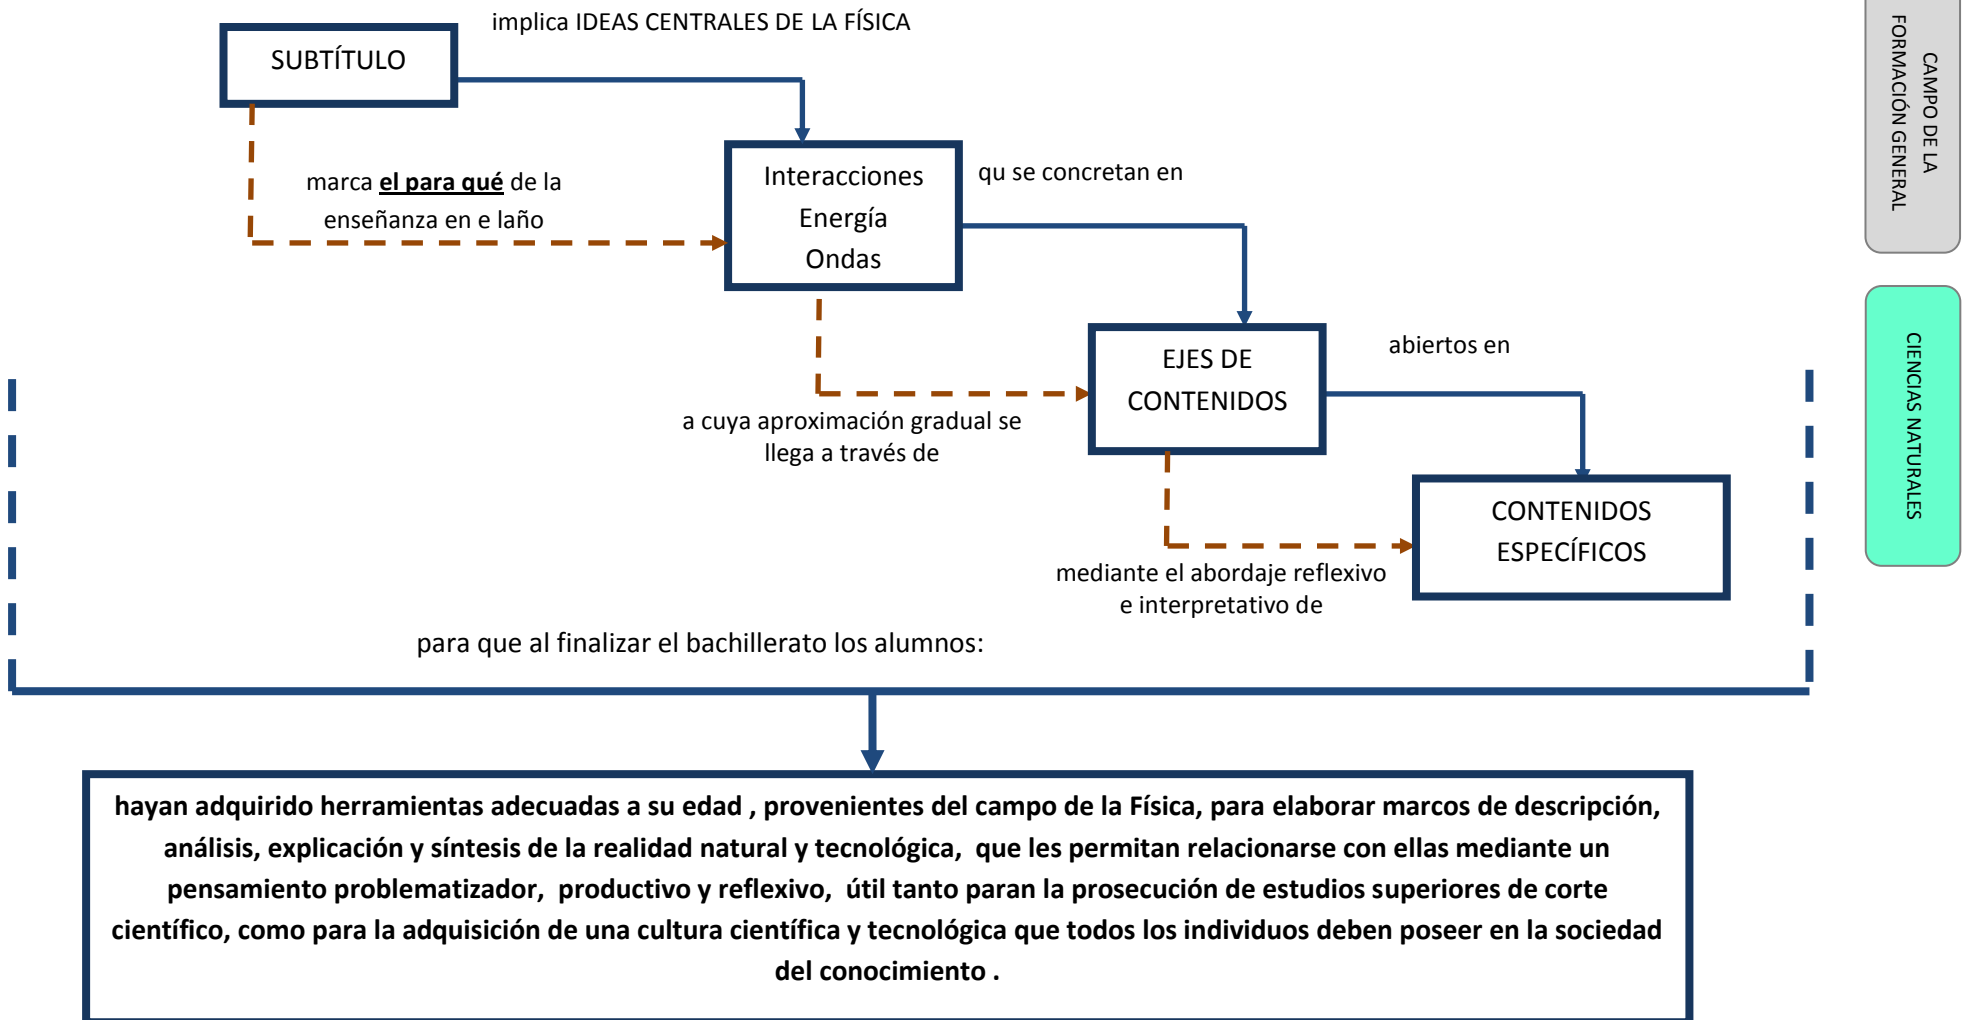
SUBTÍTULO

implica IDEAS CENTRALES DE LA FÍSICA

marca **el para qué** de la enseñanza en e laño

Interacciones
Energía
Ondas

qu se concretan en

EJES DE CONTENIDOS

a cuya aproximación gradual se llega a través de

abiertos en

CONTENIDOS ESPECÍFICOS

mediante el abordaje reflexivo e interpretativo de

para que al finalizar el bachillerato los alumnos:

**hayan adquirido herramientas adecuadas a su edad , provenientes del campo de la Física, para elaborar marcos de descripción, análisis, explicación y síntesis de la realidad natural y tecnológica, que les permitan relacionarse con ellas mediante un pensamiento problematizador, productivo y reflexivo, útil tanto paran la prosecución de estudios superiores de corte científico, como para la adquisición de una cultura científica y tecnológica que todos los individuos deben poseer en la sociedad del conocimiento .**

CAMPO DE LA FORMACIÓN GENERAL

CIENCIAS NATURALES